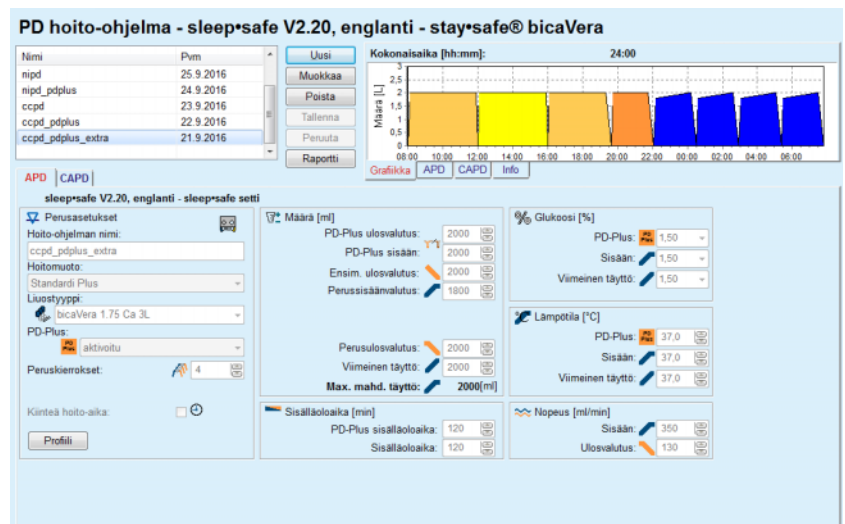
PD hoito-ohjelma - sleep•safe V2.20, englanti - stay•safe® bicaVera

| Nimi | Pvm |
|---|---|
| nipd | 25.9.2016 |
| nipd_pdplus | 24.9.2016 |
| ccpd | 23.9.2016 |
| ccpd_pdplus | 22.9.2016 |
| ccpd_pdplus_extra | 21.9.2016 |

Uusi
Muokkaa
Poista
Tallenna
Peruuta
Raportti

Kokonaisaika [hh:mm]: 24:00

Määrä [L]
3
2,5
2
1,5
1
0,5
0
08:00 10:00 12:00 14:00 16:00 18:00 20:00 22:00 00:00 02:00 04:00 06:00

Grafiikka | APD | CAPD | Info

APD | CAPD

sleep•safe V2.20, englanti - sleep•safe setti

Perusasetukset
Hoito-ohjelman nimi:
ccpd_pdplus_extra
Hoitomuoto:
Standardi Plus
Liuostyyppi:
bicaVera 1.75 Ca 3L
PD-Plus:
aktivoitu
Peruskierrokset: 4

Kiinteä hoito-aika:

Profiili

Määrä [ml]
PD-Plus ulosvalutus: 2000
PD-Plus sisään: 2000
Ensim. ulosvalutus: 2000
Perussisäänvalutus: 1800

Perusulosvalutus: 2000
Viimeinen täyttö: 2000
Max. mahd. täyttö: 2000[ml]

Glukoosi [%]
PD-Plus: 1,50
Sisään: 1,50
Viimeinen täyttö: 1,50

Lämpötila [°C]
PD-Plus: 37,0
Sisään: 37,0
Viimeinen täyttö: 37,0

Sisälläoloaika [min]
PD-Plus sisälläoloaika: 120
Sisälläoloaika: 120

Nopeus [ml/min]
Sisään: 350
Ulosvalutus: 130